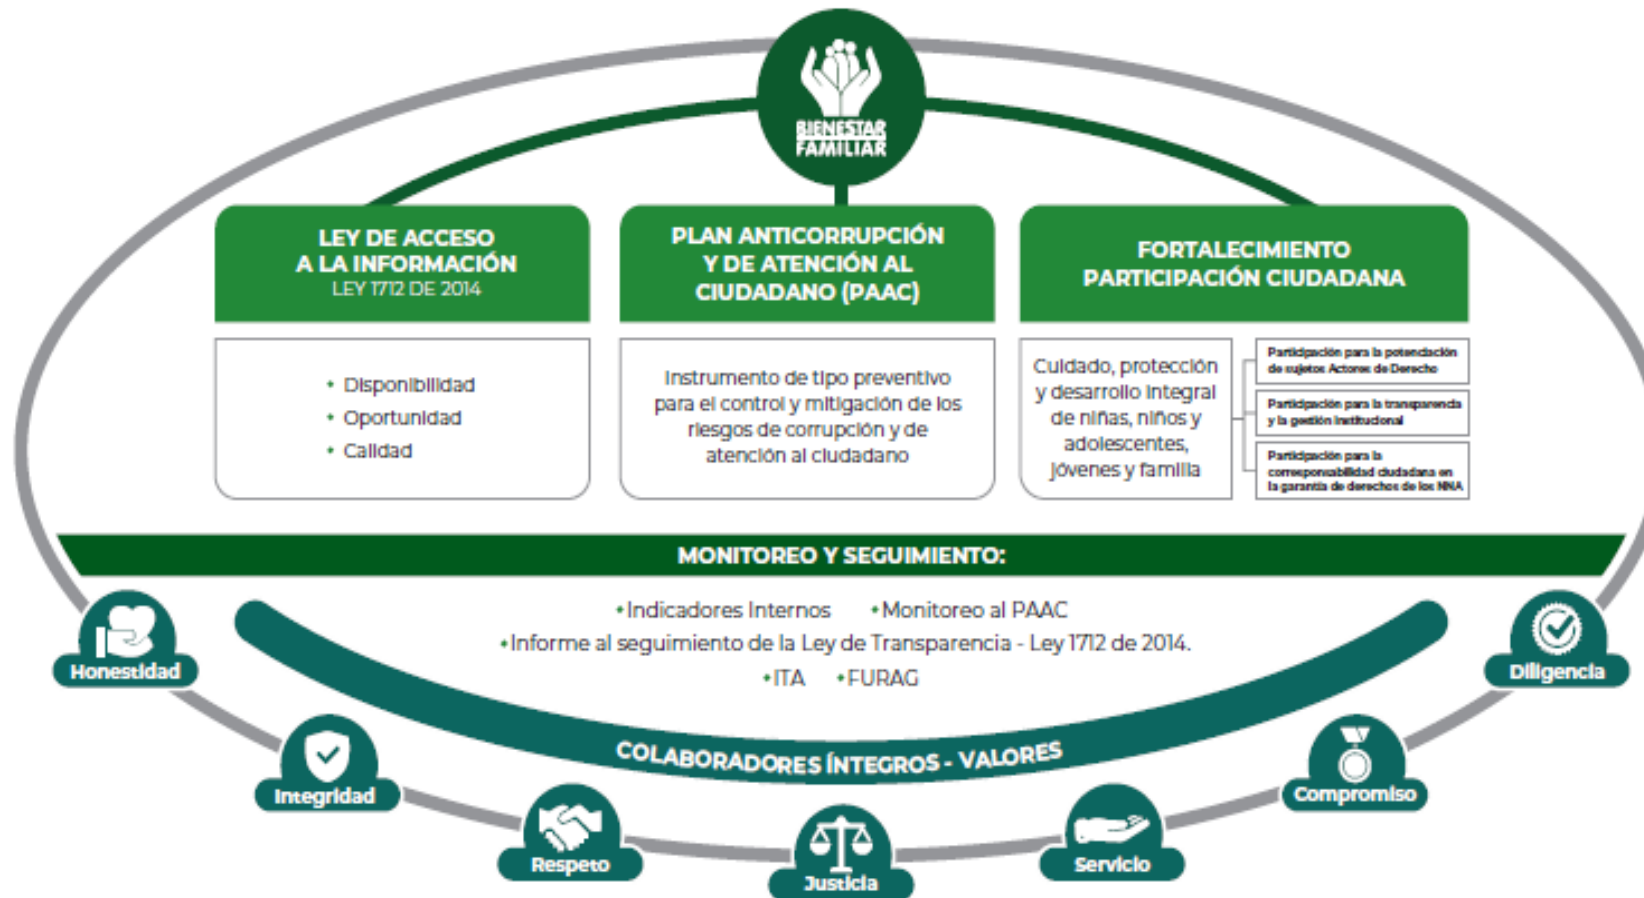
BIENESTAR FAMILIAR

LEY DE ACCESO A LA INFORMACIÓN
LEY 1712 DE 2014

• Disponibilidad
• Oportunidad
• Calidad

PLAN ANTICORRUPCIÓN Y DE ATENCIÓN AL CIUDADANO (PAAC)

Instrumento de tipo preventivo para el control y mitigación de los riesgos de corrupción y de atención al ciudadano

FORTALECIMIENTO PARTICIPACIÓN CIUDADANA

Cuidado, protección y desarrollo integral de niñas, niños y adolescentes, jóvenes y familia

Participación para la potenciación de sujetos Actores de Derecho

Participación para la transparencia y la gestión institucional

Participación para la corresponsabilidad ciudadana en la garantía de derechos de los NNA

MONITOREO Y SEGUIMIENTO:

•Indicadores Internos •Monitoreo al PAAC
•Informe al seguimiento de la Ley de Transparencia - Ley 1712 de 2014.
•ITA •FURAG

COLABORADORES ÍNTEGROS - VALORES

Honestidad
Integridad
Respeto
Justicia
Servicio
Compromiso
Diligencia